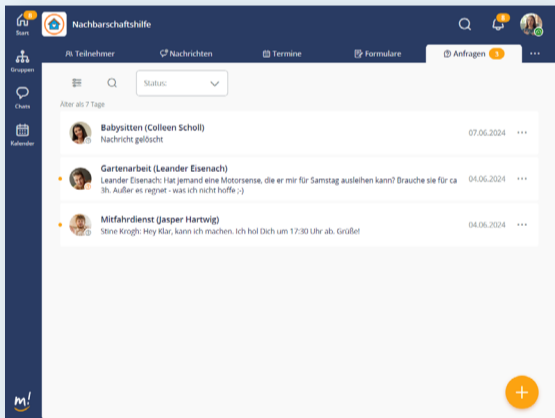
Start
Gruppen
Chats
Kalender

Nachbarschaftshilfe

Teilnehmer
Nachrichten
Termine
Formulare
Anfragen 3

Status:

Älter als 7 Tage

Babysitten (Colleen Scholl)
Nachricht gelöscht
07.06.2024

Gartenarbeit (Leander Eisenach)
Leander Eisenach: Hat jemand eine Motorsense, die er mir für Samstag ausleihen kann? Brauche sie für ca 3h. Außer es regnet - was ich nicht hoffe ;-)
04.06.2024

Mitfahrdienst (Jasper Hartwig)
Stine Krogh: Hey Klar, kann ich machen. Ich hol Dich um 17:30 Uhr ab. Grüße!
04.06.2024

+